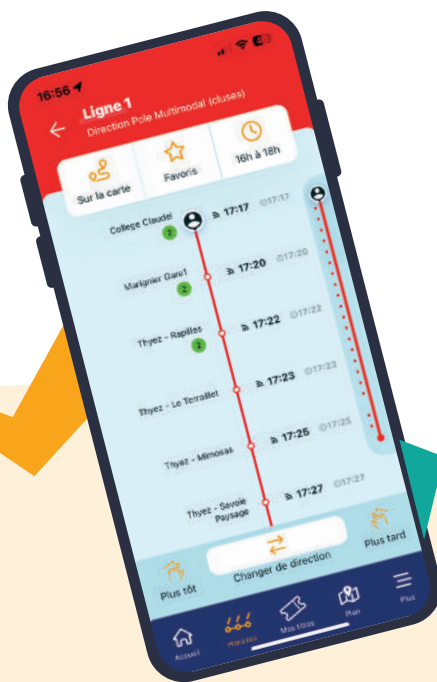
16:56

Ligne 1
Direction Pole Multimodal (cluses)

Sur la carte
Favoris
16h à 18h

College Claudel
2
17:17
17:17

Marignier Garu1
2
17:20
17:20

Thyez - Rapilles
2
17:22
17:22

Thyez - Le Terraillet
17:23
17:23

Thyez - Mimosas
17:25
17:25

Thyez - Savoie Paysage
17:27
17:27

Plus tôt
Changer de direction
Plus tard

Accueil
Horaires
Mes titres
Plan
Plus